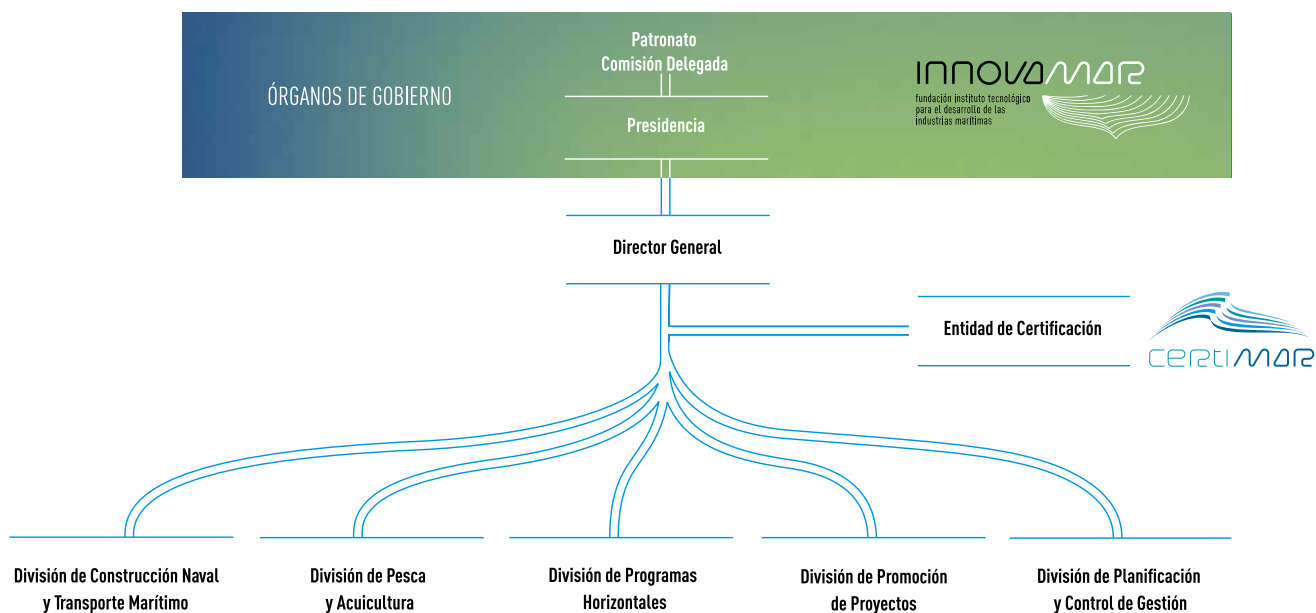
ÓRGANOS DE GOBIERNO

Patronato
Comisión Delegada

Presidencia

INNOVAMAR
fundación instituto tecnológico para el desarrollo de las industrias marítimas

Director General

Entidad de Certificación

CERTIMAR

División de Construcción Naval y Transporte Marítimo

División de Pesca y Acuicultura

División de Programas Horizontales

División de Promoción de Proyectos

División de Planificación y Control de Gestión